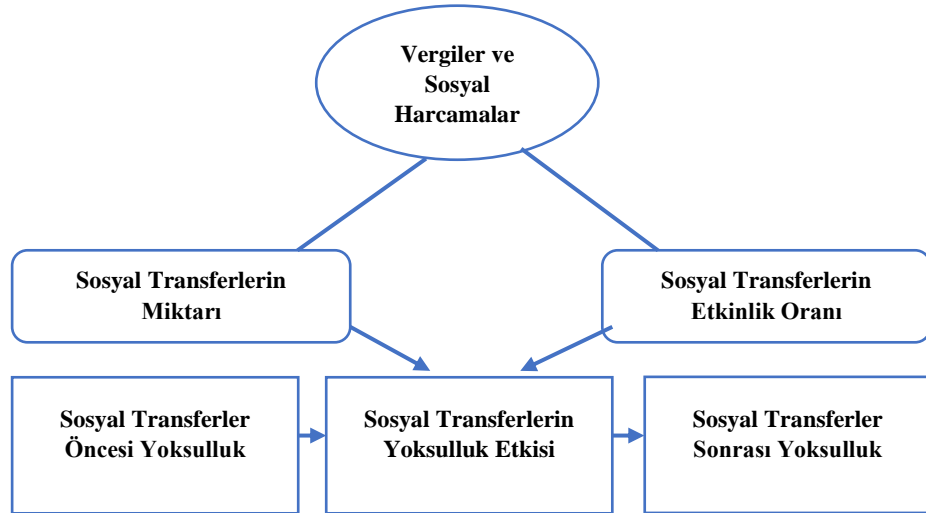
Vergiler ve Sosyal Harcamalar

Sosyal Transferlerin Miktarı

Sosyal Transferlerin Etkinlik Oranı

Sosyal Transferler Öncesi Yoksulluk

Sosyal Transferlerin Yoksulluk Etkisi

Sosyal Transferler Sonrası Yoksulluk